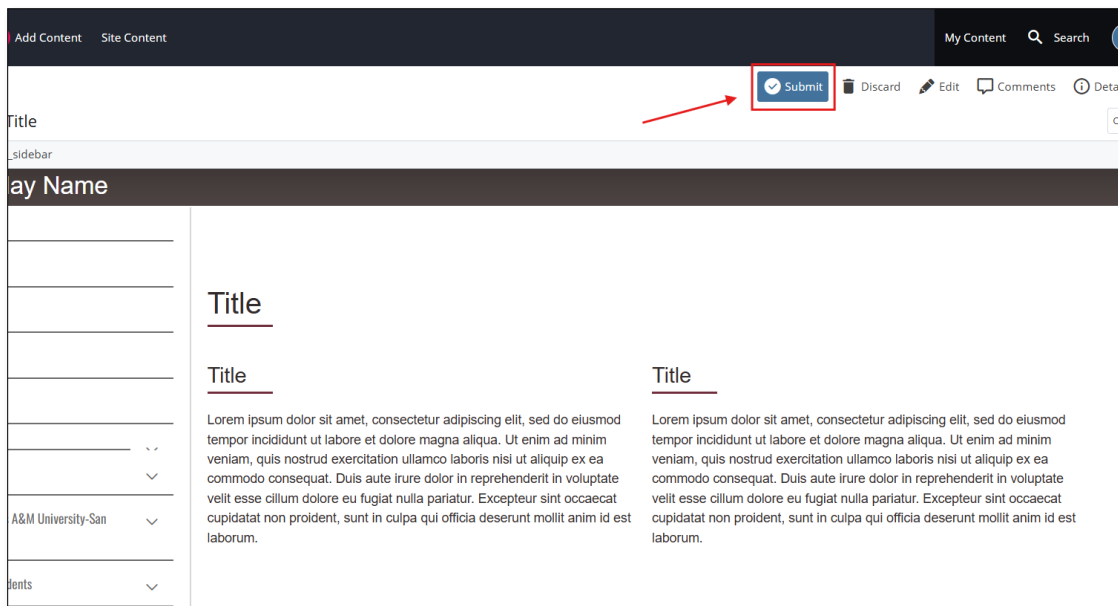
Add Content Site Content

My Content Search

Submit Discard Edit Comments Deta

Title

_sidebar

lay Name

A&M University-San

dents

Title

Title

Lorem ipsum dolor sit amet, consectetur adipiscing elit, sed do eiusmod tempor incididunt ut labore et dolore magna aliqua. Ut enim ad minim veniam, quis nostrud exercitation ullamco laboris nisi ut aliquip ex ea commodo consequat. Duis aute irure dolor in reprehenderit in voluptate velit esse cillum dolore eu fugiat nulla pariatur. Excepteur sint occaecat cupidatat non proident, sunt in culpa qui officia deserunt mollit anim id est laborum.

Title

Lorem ipsum dolor sit amet, consectetur adipiscing elit, sed do eiusmod tempor incididunt ut labore et dolore magna aliqua. Ut enim ad minim veniam, quis nostrud exercitation ullamco laboris nisi ut aliquip ex ea commodo consequat. Duis aute irure dolor in reprehenderit in voluptate velit esse cillum dolore eu fugiat nulla pariatur. Excepteur sint occaecat cupidatat non proident, sunt in culpa qui officia deserunt mollit anim id est laborum.